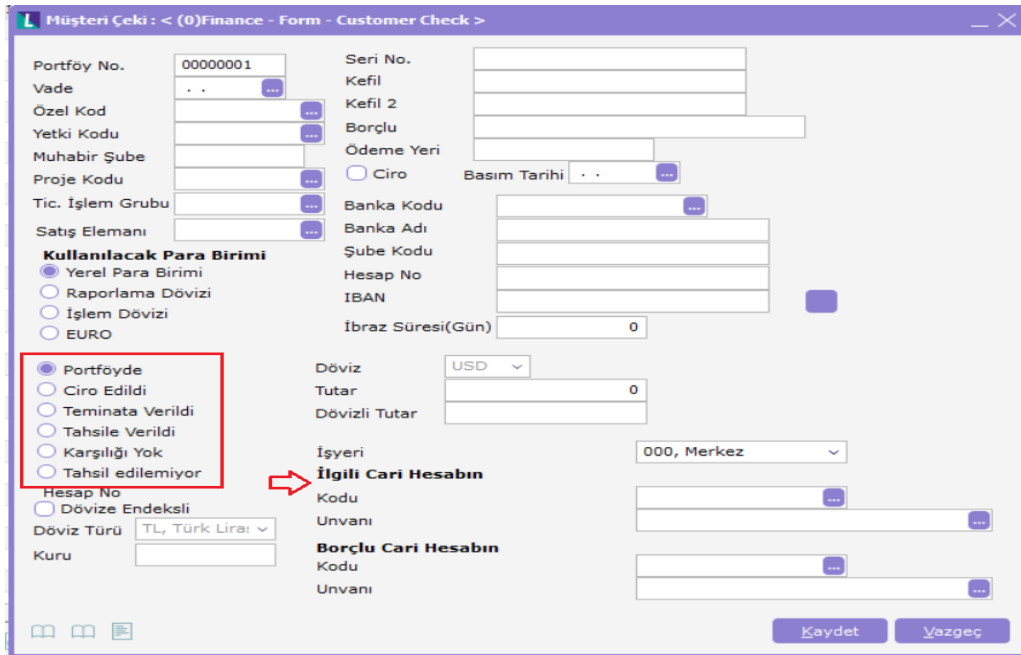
Müşteri Çeki : < (0)Finance - Form - Customer Check >

Portföy No. 00000001
Vade . .
Özel Kod
Yetki Kodu
Muhabir Şube
Proje Kodu
Tic. İşlem Grubu
Satış Elemanı

Kullanılacak Para Birimi
Yerel Para Birimi
Raporlama Dövizi
İşlem Dövizi
EURO

Portföyde
Ciro Edildi
Teminata Verildi
Tahsile Verildi
Karşılığı Yok
Tahsil edilemiyor

Hesap No
Dövize Endeksli
Döviz Türü TL, Türk Lirası
Kuru

Seri No.
Kefil
Kefil 2
Borçlu
Ödeme Yeri
Ciro
Basım Tarihi . .
Banka Kodu
Banka Adı
Şube Kodu
Hesap No
IBAN
İbraz Süresi(Gün) 0

Döviz USD
Tutar 0
Dövizli Tutar

İşyeri 000, Merkez
İlgili Cari Hesabın
Kodu
Unvanı
Borçlu Cari Hesabın
Kodu
Unvanı

Kaydet
Vazgeç